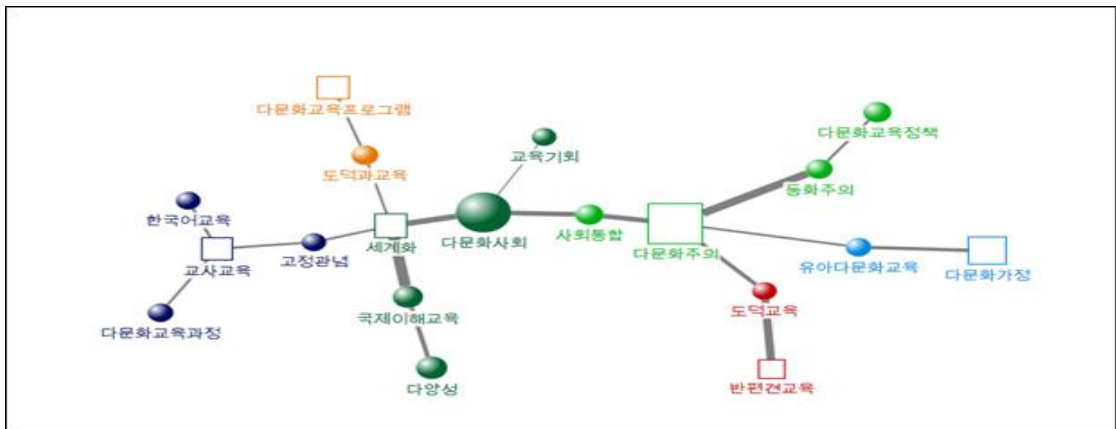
다문화교육프로그램

도덕과교육

교육기회

다문화교육정책

동화주의

한국어교육

교사교육

고정관념

세계화

다문화사회

사회통합

다문화주의

유아다문화교육

다문화가정

다문화교육과정

국제이해교육

도덕교육

다양성

반편견교육